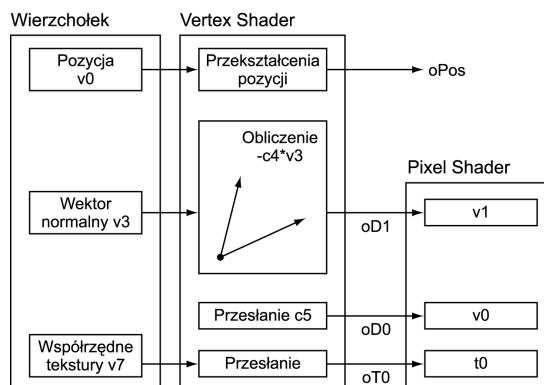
Wierzchołek

Vertex Shader

Pozycja v0

Przekształcenia pozycji

oPos

Obliczenie -c4*v3

Pixel Shader

Wektor normalny v3

oD1

v1

Przesłanie c5

oD0

v0

Współrzędne tekstury v7

Przesłanie

oT0

t0